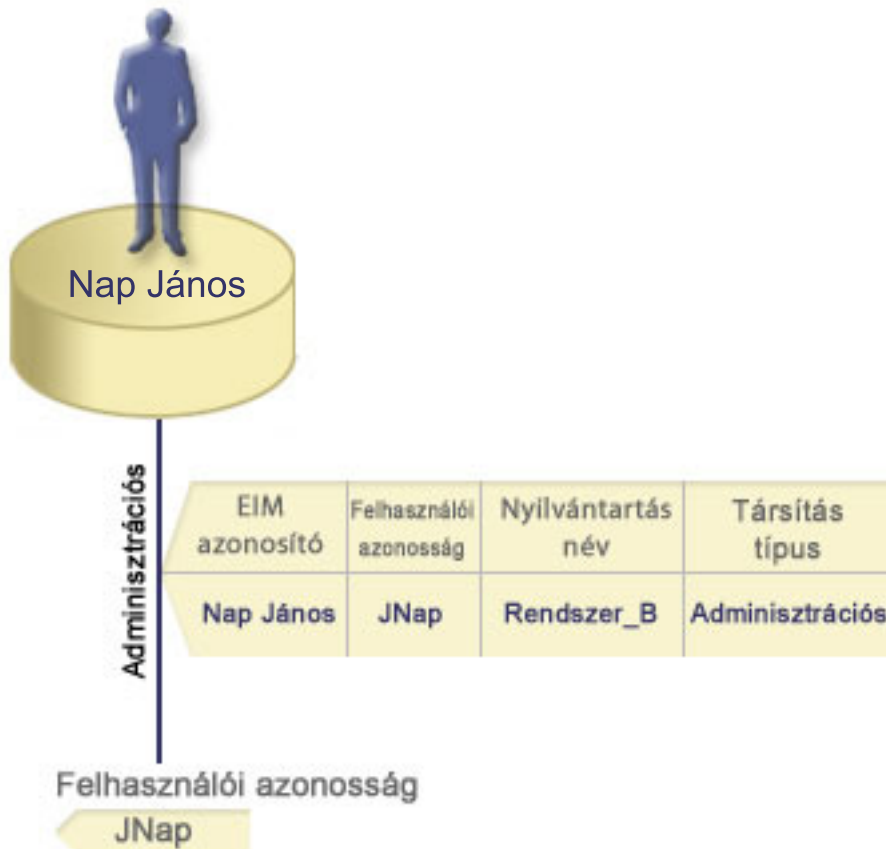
Nap János

Adminisztrációs

| EIM azonosító | Felhasználói azonosság | Nyilvántartás név | Társítás típus |
|---|---|---|---|
| Nap János | JNap | Rendszer_B | Adminisztrációs |

Felhasználói azonosság

JNap